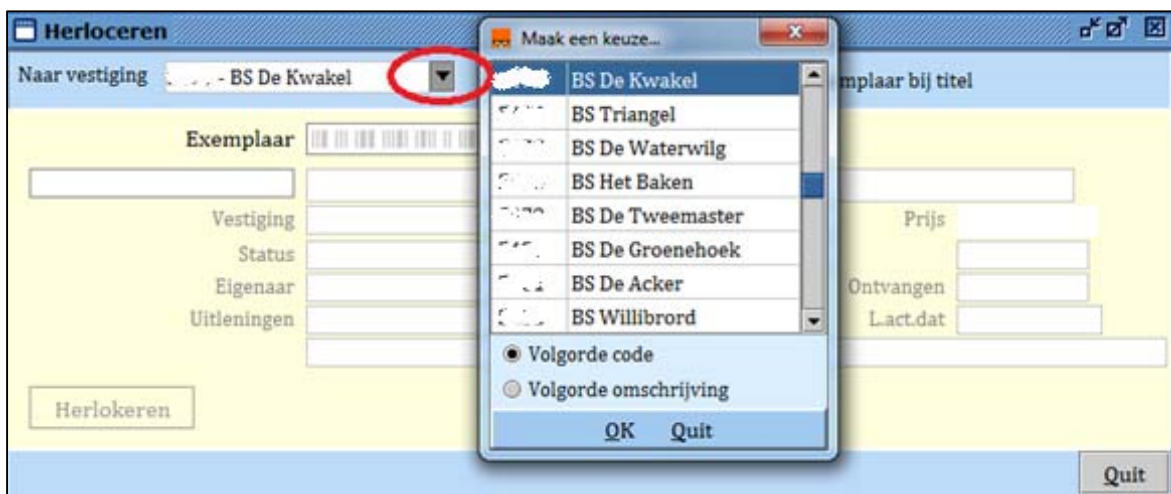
Herloceren

Naar vestiging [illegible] - BS De Kwakel

mplaar bij titel

Exemplaar

Vestiging

Status

Eigenaar

Uitleningen

Prijs

Ontvangen

L.act.dat

Herlokeren

Maak een keuze...

| | |
|---|---|
| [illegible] | BS De Kwakel |
| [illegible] | BS Triangel |
| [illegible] | BS De Waterwilg |
| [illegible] | BS Het Baken |
| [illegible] | BS De Tweemaster |
| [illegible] | BS De Groenehoek |
| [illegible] | BS De Acker |
| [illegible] | BS Willibrord |

Volgorde code

Volgorde omschrijving

OK Quit

Quit